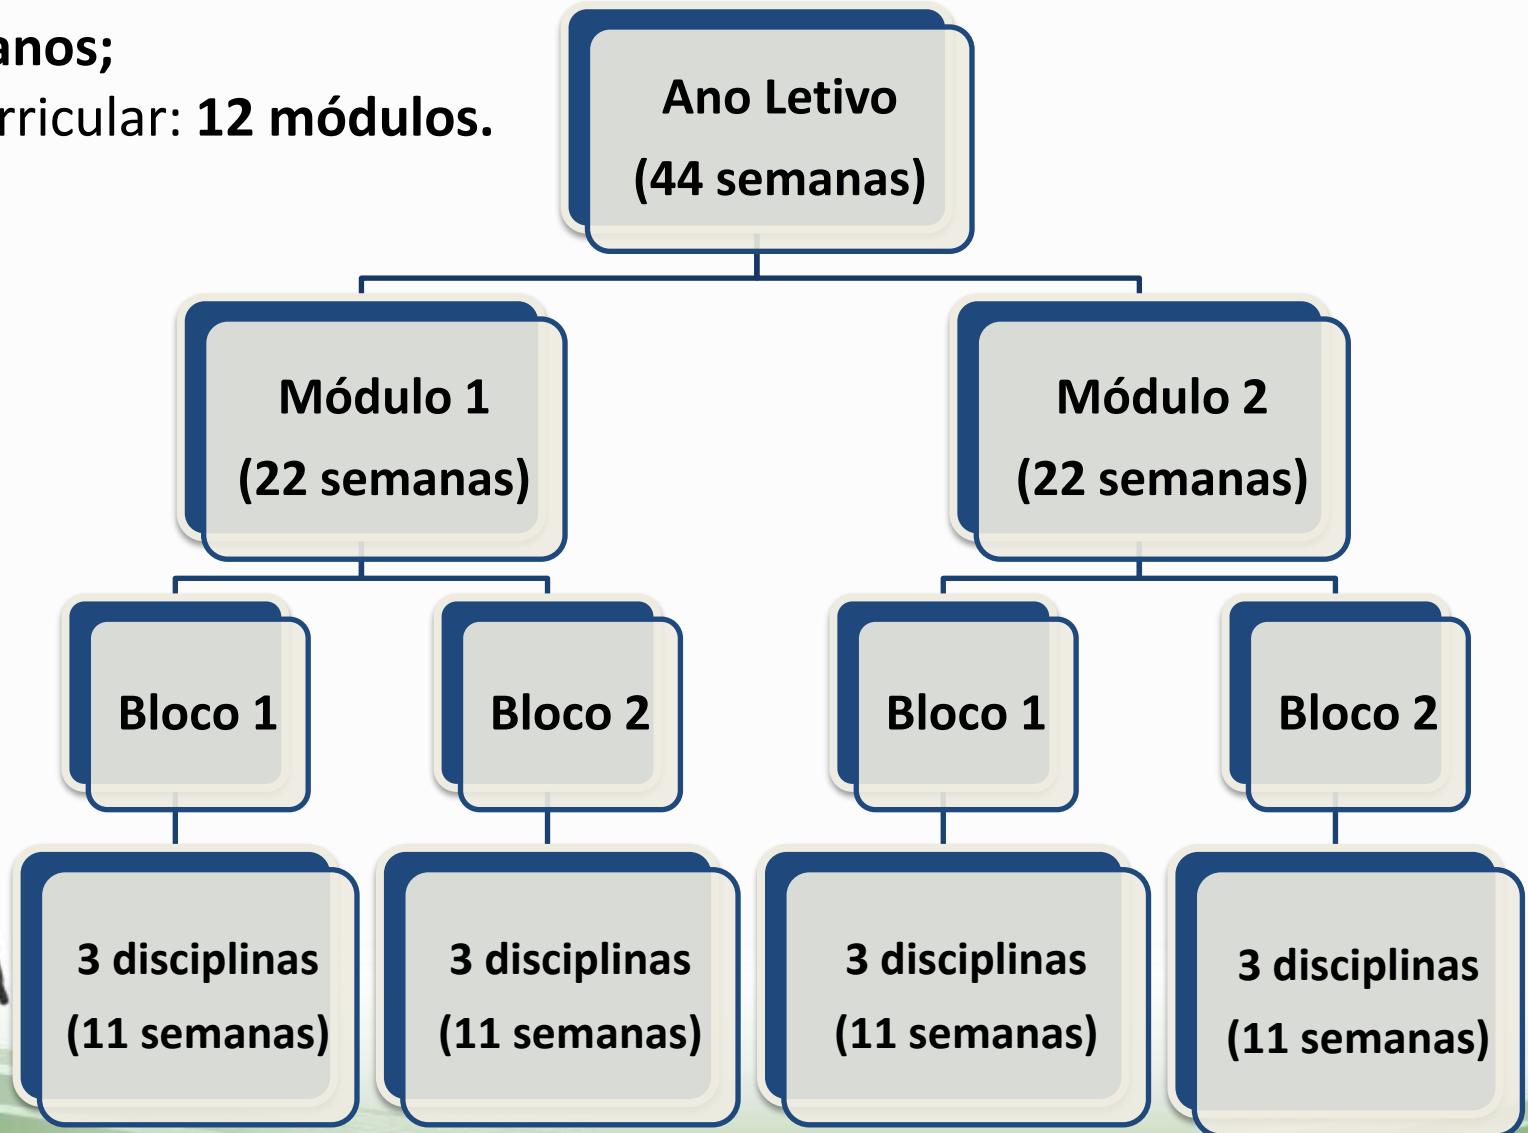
anos;
rricular: **12 módulos.**

Ano Letivo
(44 semanas)

Módulo 1
(22 semanas)

Módulo 2
(22 semanas)

Bloco 1

Bloco 2

Bloco 1

Bloco 2

3 disciplinas
(11 semanas)

3 disciplinas
(11 semanas)

3 disciplinas
(11 semanas)

3 disciplinas
(11 semanas)